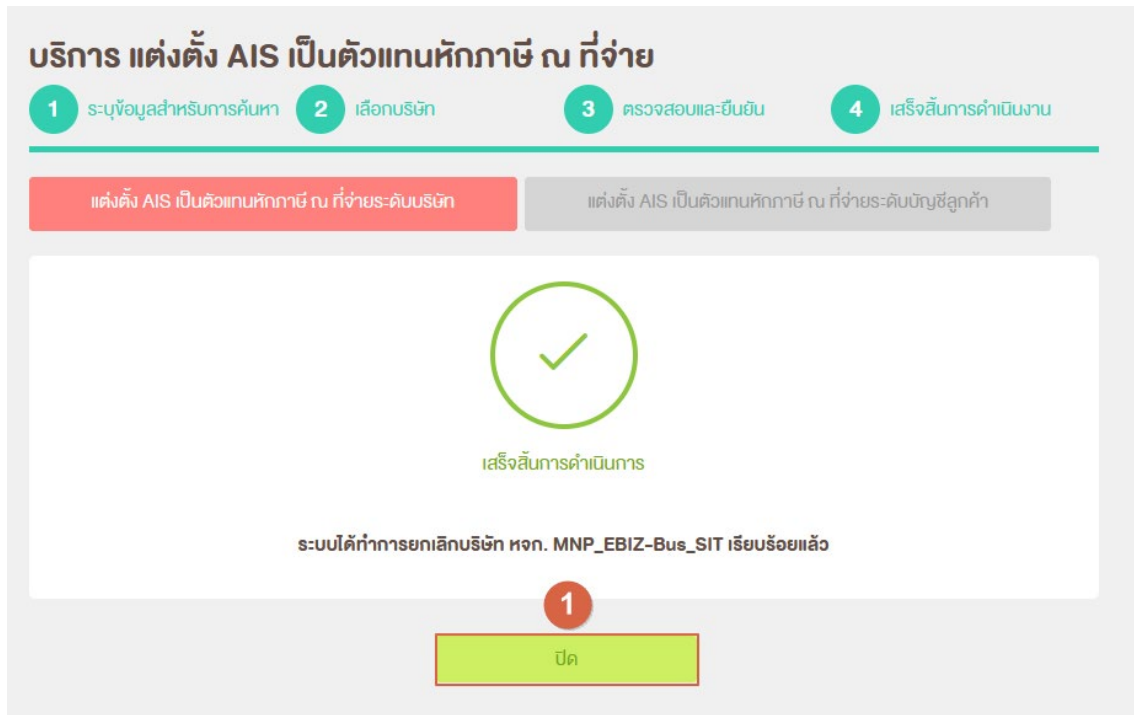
บริการ แต่งตั้ง AIS เป็นตัวแทนหักภาษี ณ ที่จ่าย

1 ระบุข้อมูลสำหรับการค้นหา 2 เลือกบริษัท 3 ตรวจสอบและยืนยัน 4 เสร็จสิ้นการดำเนินงาน

แต่งตั้ง AIS เป็นตัวแทนหักภาษี ณ ที่จ่ายระดับบริษัท

แต่งตั้ง AIS เป็นตัวแทนหักภาษี ณ ที่จ่ายระดับบัญชีลูกค้า

เสร็จสิ้นการดำเนินการ

ระบบได้ทำการยกเลิกบริษัท หจก. MNP_EBIZ-Bus_SIT เรียบร้อยแล้ว

1

ปิด